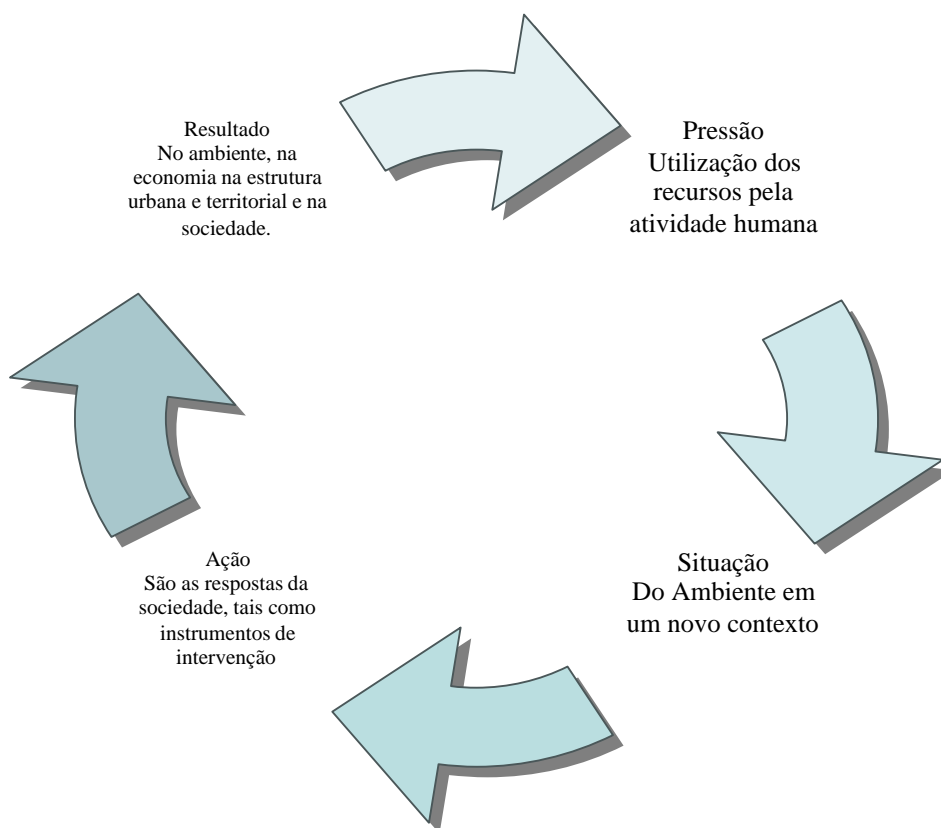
Resultado
No ambiente, na economia na estrutura urbana e territorial e na sociedade.

Pressão
Utilização dos recursos pela atividade humana

Situação
Do Ambiente em um novo contexto

Ação
São as respostas da sociedade, tais como instrumentos de intervenção